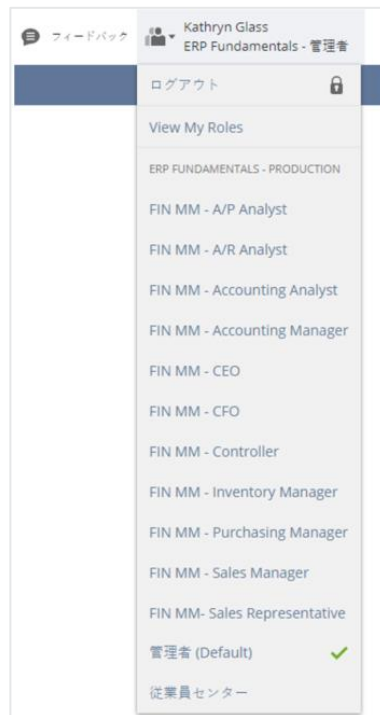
フィードバック

Kathryn Glass
ERP Fundamentals - 管理者

ログアウト

View My Roles

ERP FUNDAMENTALS - PRODUCTION

FIN MM - A/P Analyst

FIN MM - A/R Analyst

FIN MM - Accounting Analyst

FIN MM - Accounting Manager

FIN MM - CEO

FIN MM - CFO

FIN MM - Controller

FIN MM - Inventory Manager

FIN MM - Purchasing Manager

FIN MM - Sales Manager

FIN MM- Sales Representative

管理者 (Default)

従業員センター